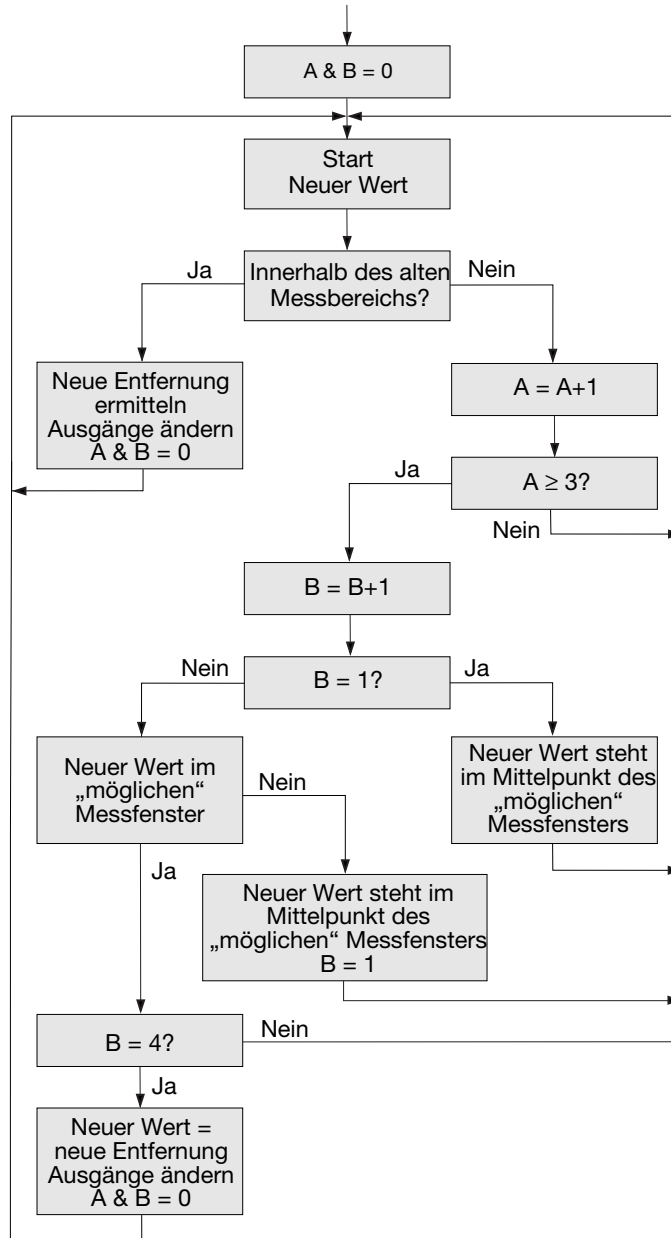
A & B = 0

Start
Neuer Wert

Innerhalb des alten Messbereichs?

Ja

Nein

Neue Entfernung ermitteln
Ausgänge ändern
A & B = 0

A = A+1

Ja

$A \geq 3$?

Nein

B = B+1

Nein

B = 1?

Ja

Neuer Wert im „möglichen“ Messfenster

Nein

Neuer Wert steht im Mittelpunkt des „möglichen“ Messfensters

Ja

Neuer Wert steht im Mittelpunkt des „möglichen“ Messfensters
B = 1

B = 4?

Nein

Ja

Neuer Wert = neue Entfernung
Ausgänge ändern
A & B = 0